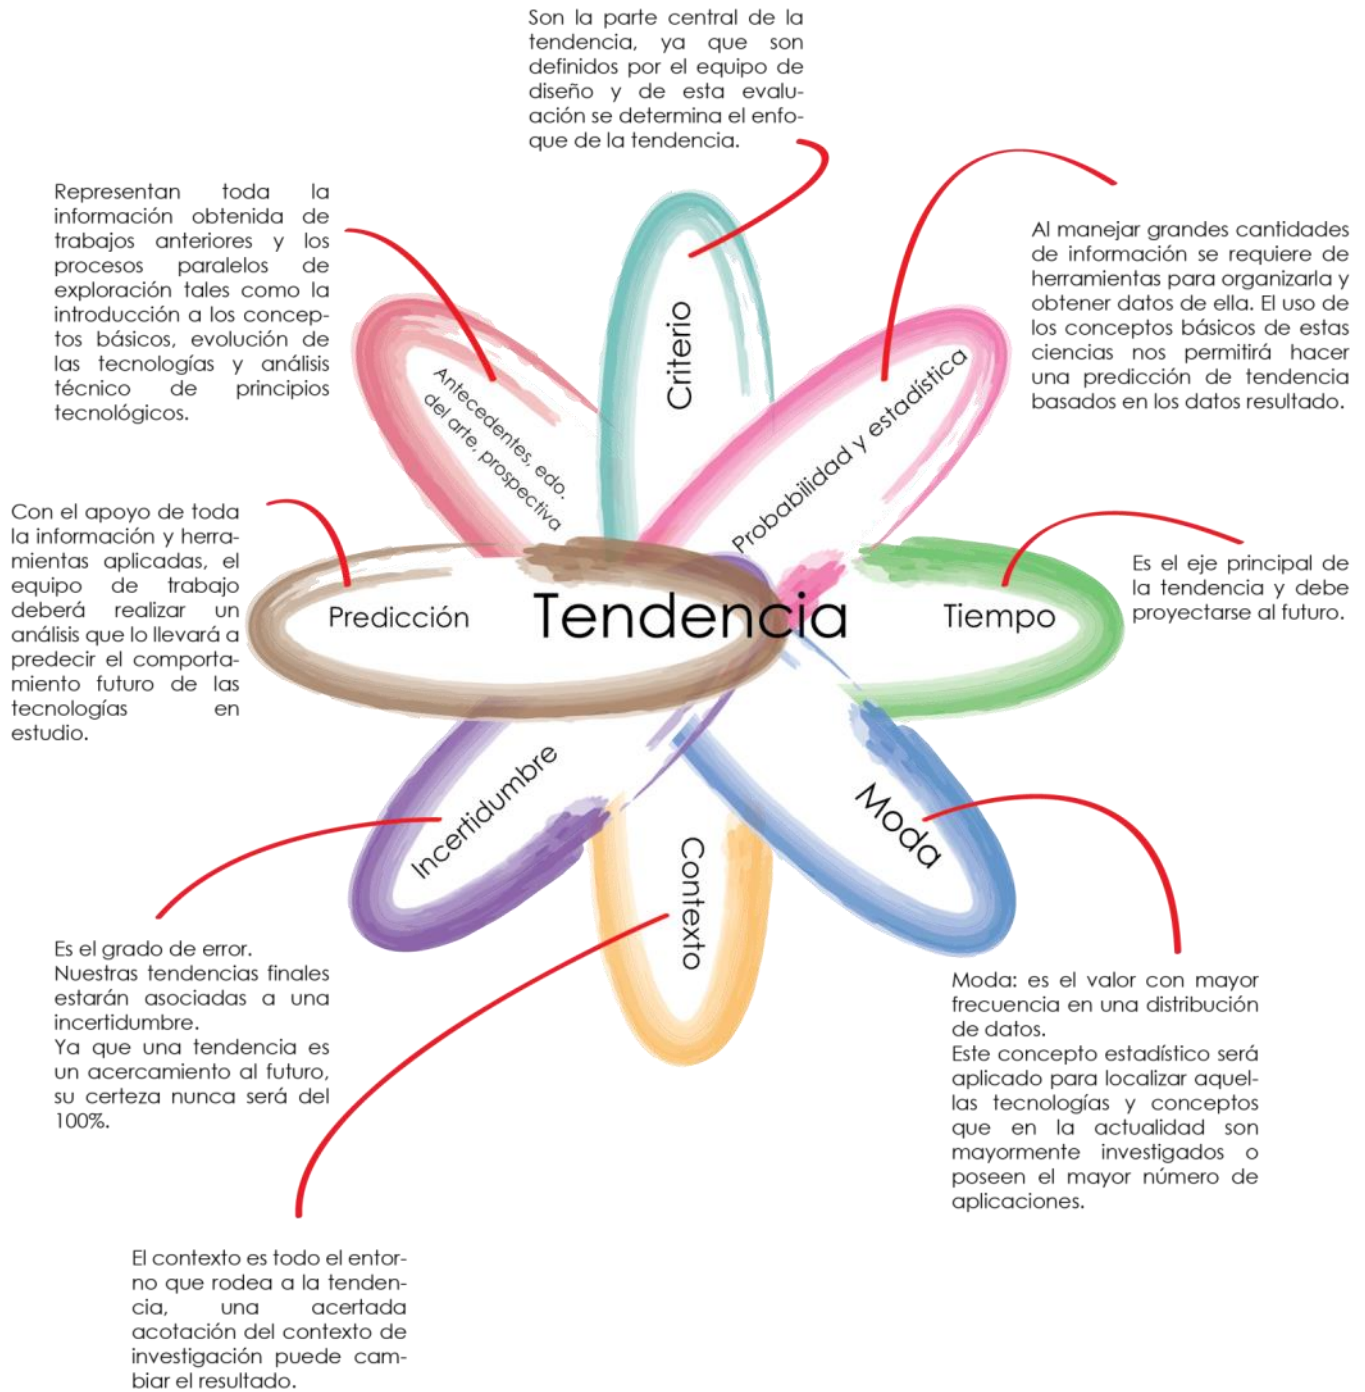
Son la parte central de la tendencia, ya que son definidos por el equipo de diseño y de esta evaluación se determina el enfoque de la tendencia.

Representan toda la información obtenida de trabajos anteriores y los procesos paralelos de exploración tales como la introducción a los conceptos básicos, evolución de las tecnologías y análisis técnico de principios tecnológicos.

Al manejar grandes cantidades de información se requiere de herramientas para organizarla y obtener datos de ella. El uso de los conceptos básicos de estas ciencias nos permitirá hacer una predicción de tendencia basados en los datos resultado.

Criterio

Antecedentes, edo. del arte, prospectiva

Probabilidad y estadística

Con el apoyo de toda la información y herramientas aplicadas, el equipo de trabajo deberá realizar un análisis que lo llevará a predecir el comportamiento futuro de las tecnologías en estudio.

Predicción

Tendencia

Tiempo

Es el eje principal de la tendencia y debe proyectarse al futuro.

Incertidumbre

Contexto

Moda

Es el grado de error.
Nuestras tendencias finales estarán asociadas a una incertidumbre.
Ya que una tendencia es un acercamiento al futuro, su certeza nunca será del 100%.

Moda: es el valor con mayor frecuencia en una distribución de datos.
Este concepto estadístico será aplicado para localizar aquellas tecnologías y conceptos que en la actualidad son mayormente investigados o poseen el mayor número de aplicaciones.

El contexto es todo el entorno que rodea a la tendencia, una acertada acotación del contexto de investigación puede cambiar el resultado.